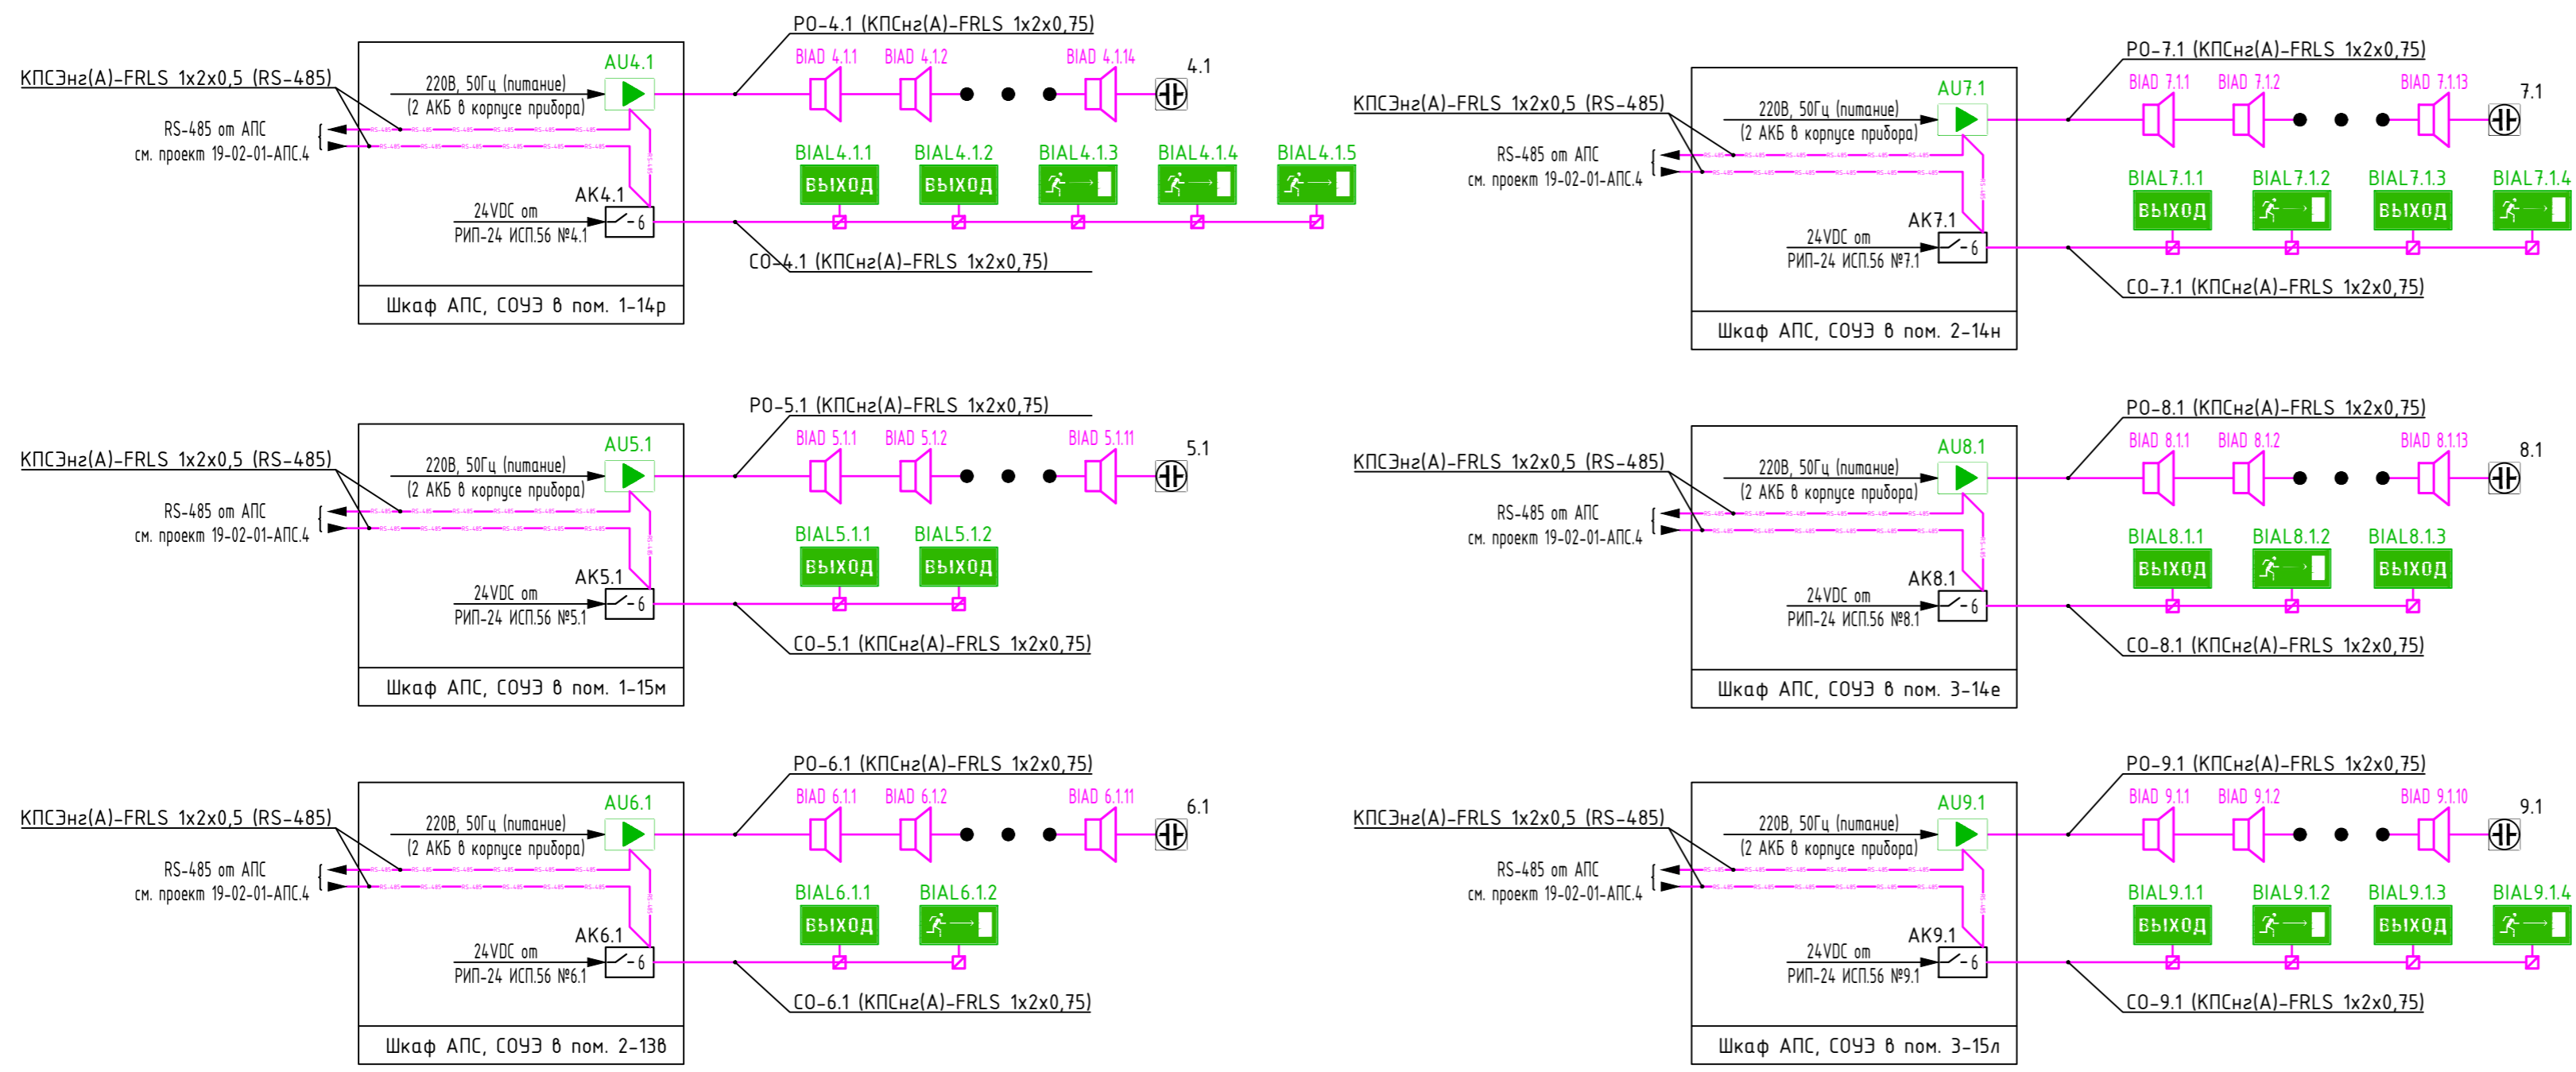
РО-4.1 (КПСнг(А)-FRLS 1x2x0,75)

КПСЭнг(А)-FRLS 1x2x0,5 (RS-485)

RS-485 от АПС
см. проект 19-02-01-АПС.4

220В, 50Гц (питание)
(2 АКБ в корпусе прибора)

AU4.1

BIAD 4.1.1 BIAD 4.1.2 BIAD 4.1.14

4.1

BIAL4.1.1 BIAL4.1.2 BIAL4.1.3 BIAL4.1.4 BIAL4.1.5

ВЫХОД ВЫХОД

АК4.1

24VDC от
РИП-24 ИСП.56 №4.1

6

СО-4.1 (КПСнг(А)-FRLS 1x2x0,75)

Шкаф АПС, СОУЭ в пом. 1-14р

РО-7.1 (КПСнг(А)-FRLS 1x2x0,75)

КПСЭнг(А)-FRLS 1x2x0,5 (RS-485)

RS-485 от АПС
см. проект 19-02-01-АПС.4

220В, 50Гц (питание)
(2 АКБ в корпусе прибора)

AU7.1

BIAD 7.1.1 BIAD 7.1.2 BIAD 7.1.13

7.1

BIAL7.1.1 BIAL7.1.2 BIAL7.1.3 BIAL7.1.4

ВЫХОД ВЫХОД

АК7.1

24VDC от
РИП-24 ИСП.56 №7.1

6

СО-7.1 (КПСнг(А)-FRLS 1x2x0,75)

Шкаф АПС, СОУЭ в пом. 2-14н

РО-5.1 (КПСнг(А)-FRLS 1x2x0,75)

КПСЭнг(А)-FRLS 1x2x0,5 (RS-485)

RS-485 от АПС
см. проект 19-02-01-АПС.4

220В, 50Гц (питание)
(2 АКБ в корпусе прибора)

AU5.1

BIAD 5.1.1 BIAD 5.1.2 BIAD 5.1.11

5.1

BIAL5.1.1 BIAL5.1.2

ВЫХОД ВЫХОД

АК5.1

24VDC от
РИП-24 ИСП.56 №5.1

6

СО-5.1 (КПСнг(А)-FRLS 1x2x0,75)

Шкаф АПС, СОУЭ в пом. 1-15м

РО-8.1 (КПСнг(А)-FRLS 1x2x0,75)

КПСЭнг(А)-FRLS 1x2x0,5 (RS-485)

RS-485 от АПС
см. проект 19-02-01-АПС.4

220В, 50Гц (питание)
(2 АКБ в корпусе прибора)

AU8.1

BIAD 8.1.1 BIAD 8.1.2 BIAD 8.1.13

8.1

BIAL8.1.1 BIAL8.1.2 BIAL8.1.3

ВЫХОД ВЫХОД

АК8.1

24VDC от
РИП-24 ИСП.56 №8.1

6

СО-8.1 (КПСнг(А)-FRLS 1x2x0,75)

Шкаф АПС, СОУЭ в пом. 3-14е

РО-6.1 (КПСнг(А)-FRLS 1x2x0,75)

КПСЭнг(А)-FRLS 1x2x0,5 (RS-485)

RS-485 от АПС
см. проект 19-02-01-АПС.4

220В, 50Гц (питание)
(2 АКБ в корпусе прибора)

AU6.1

BIAD 6.1.1 BIAD 6.1.2 BIAD 6.1.11

6.1

BIAL6.1.1 BIAL6.1.2

ВЫХОД

АК6.1

24VDC от
РИП-24 ИСП.56 №6.1

6

СО-6.1 (КПСнг(А)-FRLS 1x2x0,75)

Шкаф АПС, СОУЭ в пом. 2-13в

РО-9.1 (КПСнг(А)-FRLS 1x2x0,75)

КПСЭнг(А)-FRLS 1x2x0,5 (RS-485)

RS-485 от АПС
см. проект 19-02-01-АПС.4

220В, 50Гц (питание)
(2 АКБ в корпусе прибора)

AU9.1

BIAD 9.1.1 BIAD 9.1.2 BIAD 9.1.10

9.1

BIAL9.1.1 BIAL9.1.2 BIAL9.1.3 BIAL9.1.4

ВЫХОД ВЫХОД

АК9.1

24VDC от
РИП-24 ИСП.56 №9.1

6

СО-9.1 (КПСнг(А)-FRLS 1x2x0,75)

Шкаф АПС, СОУЭ в пом. 3-15л